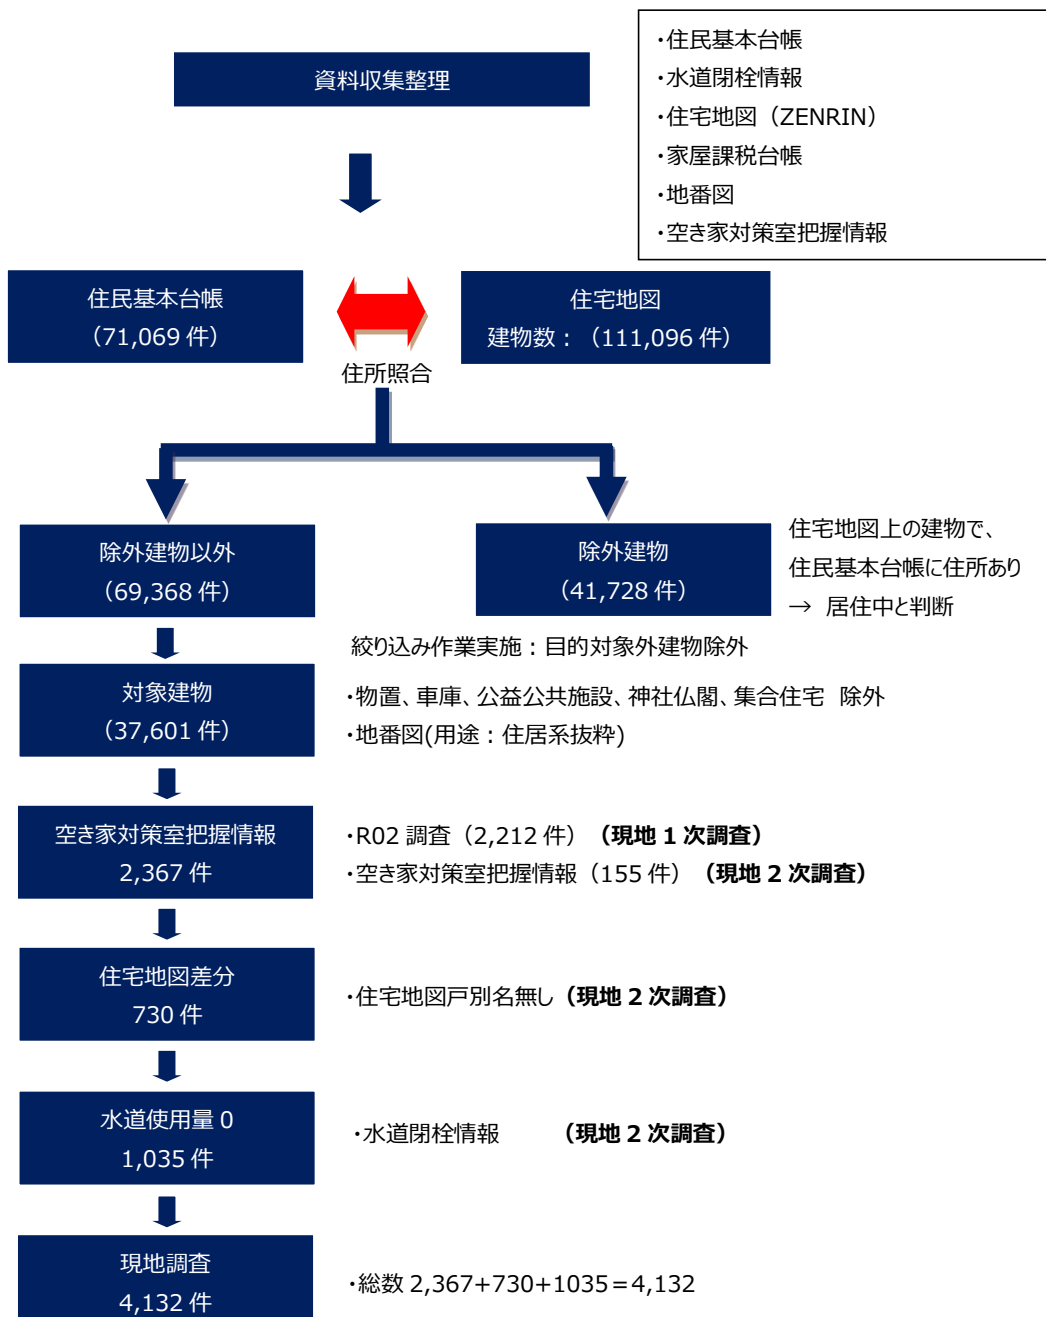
資料収集整理

・住民基本台帳
・水道閉栓情報
・住宅地図（ZENRIN）
・家屋課税台帳
・地番図
・空き家対策室把握情報

住民基本台帳
（71,069 件）

住所照合

住宅地図
建物数：（111,096 件）

除外建物以外
（69,368 件）

除外建物
（41,728 件）

住宅地図上の建物で、
住民基本台帳に住所あり
→ 居住中と判断

絞り込み作業実施：目的対象外建物除外

対象建物
（37,601 件）

・物置、車庫、公益公共施設、神社仏閣、集合住宅 除外
・地番図(用途：住居系抜粋)

空き家対策室把握情報
2,367 件

・R02 調査（2,212 件）（現地 1 次調査）
・空き家対策室把握情報（155 件）（現地 2 次調査）

住宅地図差分
730 件

・住宅地図戸別名無し（現地 2 次調査）

水道使用量 0
1,035 件

・水道閉栓情報 （現地 2 次調査）

現地調査
4,132 件

・総数 2,367+730+1035＝4,132